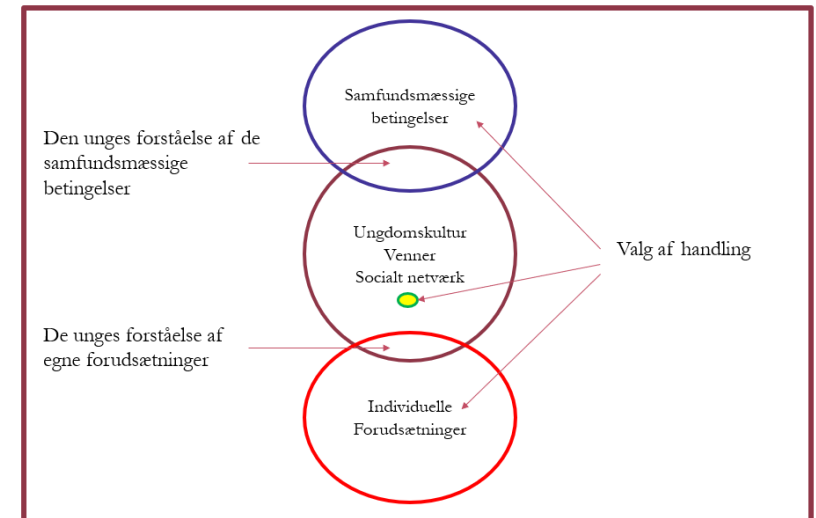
Samfundsmæssige betingelser

Den unges forståelse af de samfundsmæssige betingelser

Ungdomskultur
Venner
Socialt netværk

Valg af handling

De unges forståelse af egne forudsætninger

Individuelle
Forudsætninger